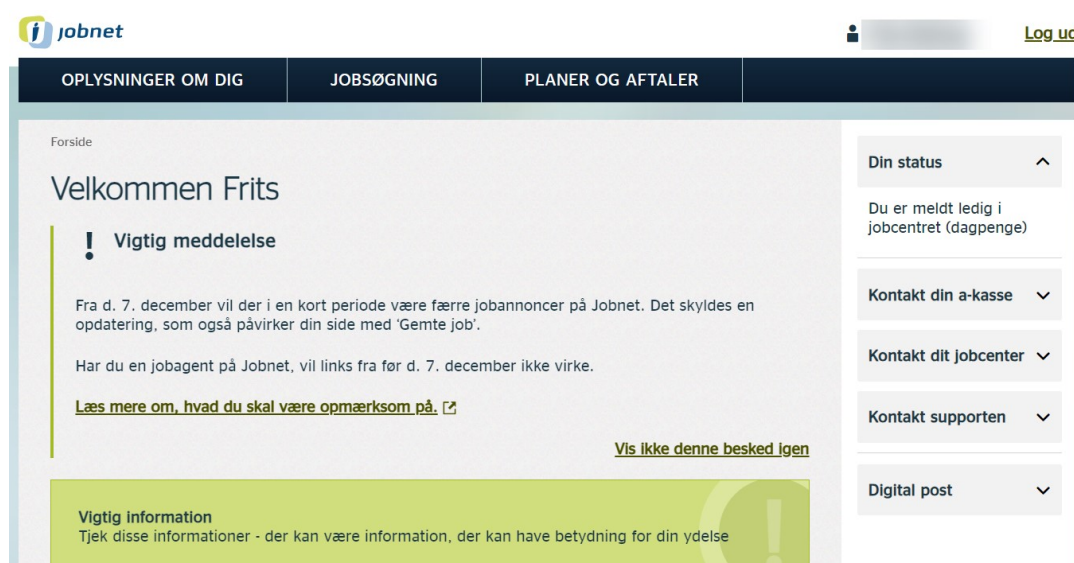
jobnet

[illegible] Log ud

OPLYSNINGER OM DIG | JOBSØGNING | PLANER OG AFTALER

Forside

Velkommen Frits

! Vigtig meddelelse

Fra d. 7. december vil der i en kort periode være færre jobannoncer på Jobnet. Det skyldes en opdatering, som også påvirker din side med 'Gemte job'.

Har du en jobagent på Jobnet, vil links fra før d. 7. december ikke virke.

Læs mere om, hvad du skal være opmærksom på.

Vis ikke denne besked igen

Vigtig information
Tjek disse informationer - der kan være information, der kan have betydning for din ydelse

Din status

Du er meldt ledig i jobcentret (dagpenge)

Kontakt din a-kasse

Kontakt dit jobcenter

Kontakt supporten

Digital post